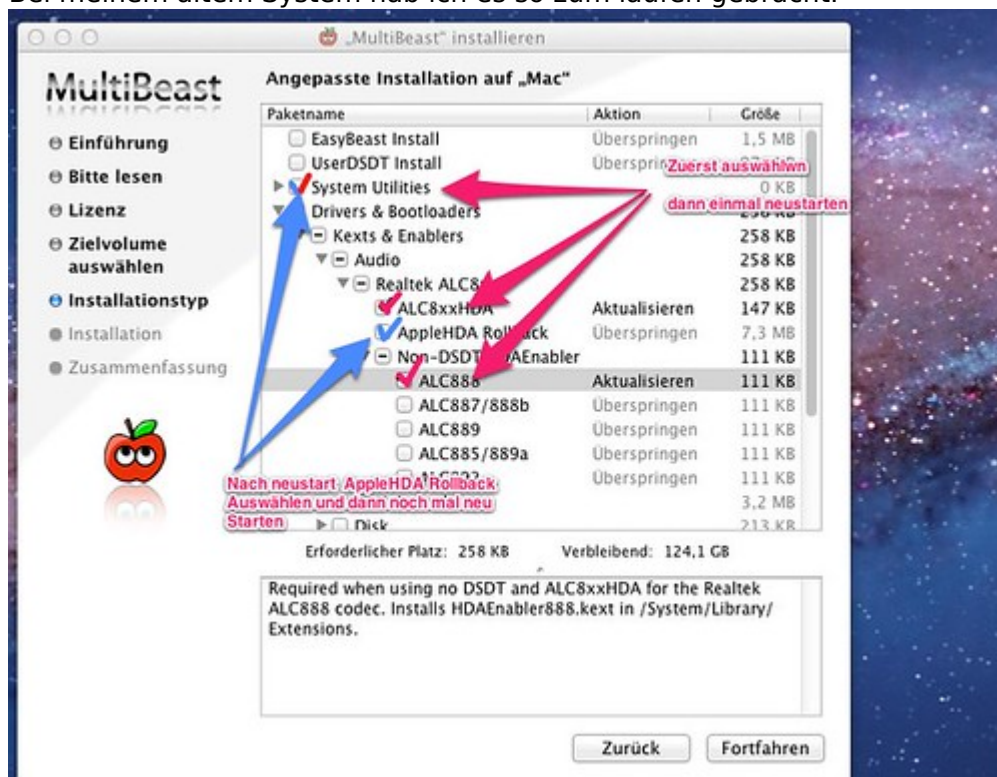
Bei meinem alten System hab ich es so zum laufen gebracht:

„MultiBeast" installieren

MultiBeast

Einführung
Bitte lesen
Lizenz
Zielvolume auswählen
Installationstyp
Installation
Zusammenfassung

Angepasste Installation auf „Mac"

| Paketname | Aktion | Größe |
|---|---|---|
| EasyBeast Install | Überspringen | 1,5 MB |
| UserDSDT Install | Übersprin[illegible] | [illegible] |
| System Utilities | | 0 KB |
| Drivers & Bootloaders | | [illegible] |
| Kexts & Enablers | | 258 KB |
| Audio | | 258 KB |
| Realtek ALC8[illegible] | | 258 KB |
| ALC8xxHDA | Aktualisieren | 147 KB |
| AppleHDA Roll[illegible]ck | Überspringen | 7,3 MB |
| Non-DSDT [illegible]AEnabler | | 111 KB |
| ALC888 | Aktualisieren | 111 KB |
| ALC887/888b | Überspringen | 111 KB |
| ALC889 | Überspringen | 111 KB |
| ALC885/889a | Überspringen | 111 KB |
| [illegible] | Überspringen | 111 KB |
| | | 3,2 MB |
| Disk | | 213 KB |

Zuerst auswählwn
dann einmal neustarten

Nach neustart AppleHDA Rollback Auswählen und dann noch mal neu Starten

Erforderlicher Platz: 258 KB Verbleibend: 124,1 GB

Required when using no DSDT and ALC8xxHDA for the Realtek ALC888 codec. Installs HDAEnabler888.kext in /System/Library/Extensions.

Zurück Fortfahren